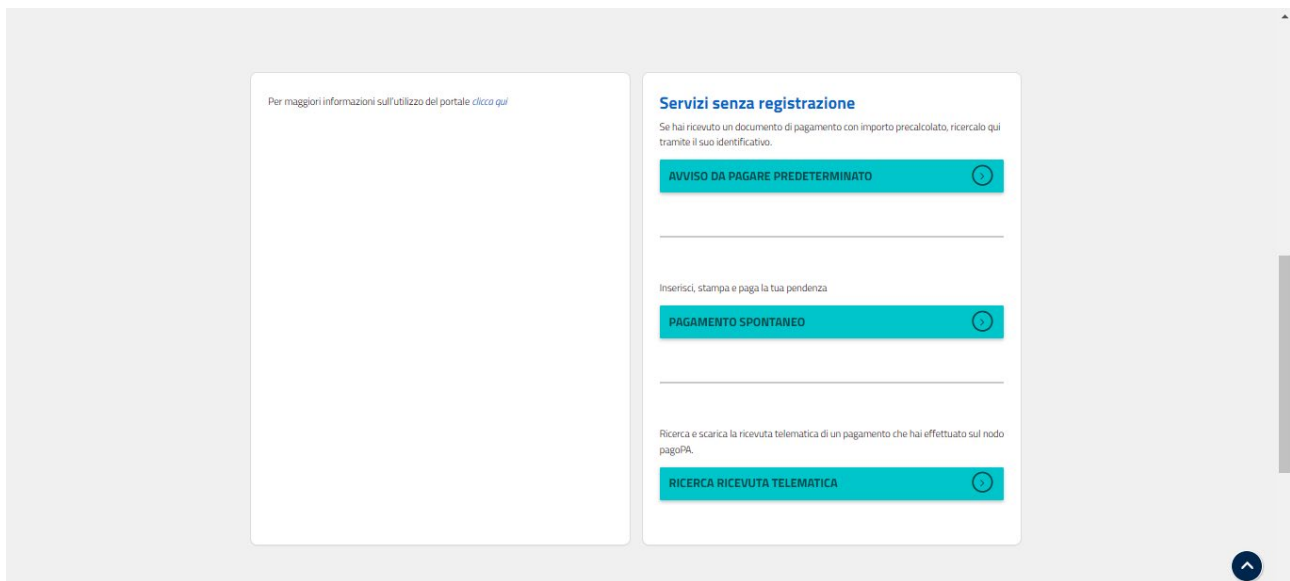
Per maggiori informazioni sull'utilizzo del portale clicca qui

Servizi senza registrazione

Se hai ricevuto un documento di pagamento con importo precalcolato, ricercalo qui tramite il suo identificativo.

AVVISO DA PAGARE PREDETERMINATO

Inserisci, stampa e paga la tua pendenza

PAGAMENTO SPONTANEO

Ricerca e scarica la ricevuta telematica di un pagamento che hai effettuato sul nodo pagoPA.

RICERCA RICEVUTA TELEMATICA